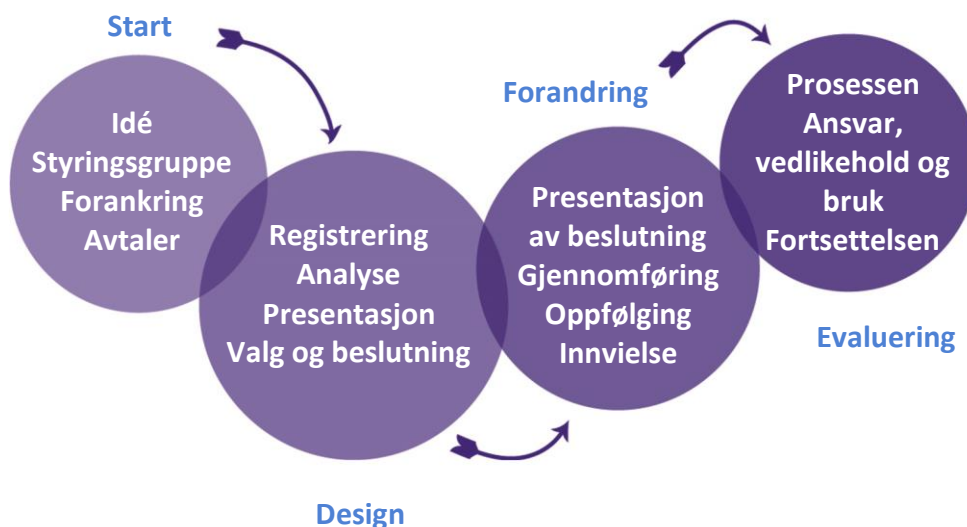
Start

Idé
Styringsgruppe
Forankring
Avtaler

Registrering
Analyse
Presentasjon
Valg og beslutning

Design

Forandring

Presentasjon av beslutning
Gjennomføring
Oppfølging
Innvielse

Prosessen
Ansvar, vedlikehold og bruk
Fortsettelsen

Evaluering